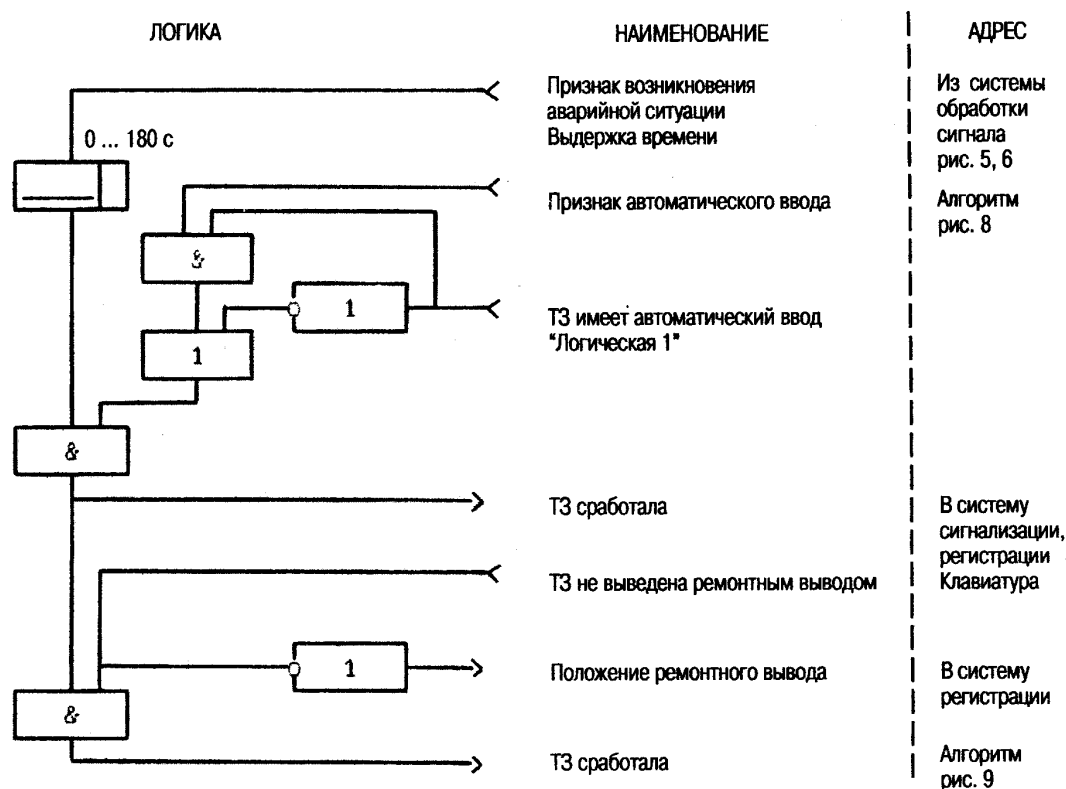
ЛОГИКА

НАИМЕНОВАНИЕ

АДРЕС

0 ... 180 с

&

1

1

&

1

&

Признак возникновения аварийной ситуации
Выдержка времени

Из системы обработки сигнала рис. 5, 6

Признак автоматического ввода

Алгоритм рис. 8

ТЗ имеет автоматический ввод
"Логическая 1"

ТЗ сработала

В систему сигнализации, регистрации

ТЗ не выведена ремонтным выводом

Клавиатура

Положение ремонтного вывода

В систему регистрации

ТЗ сработала

Алгоритм рис. 9